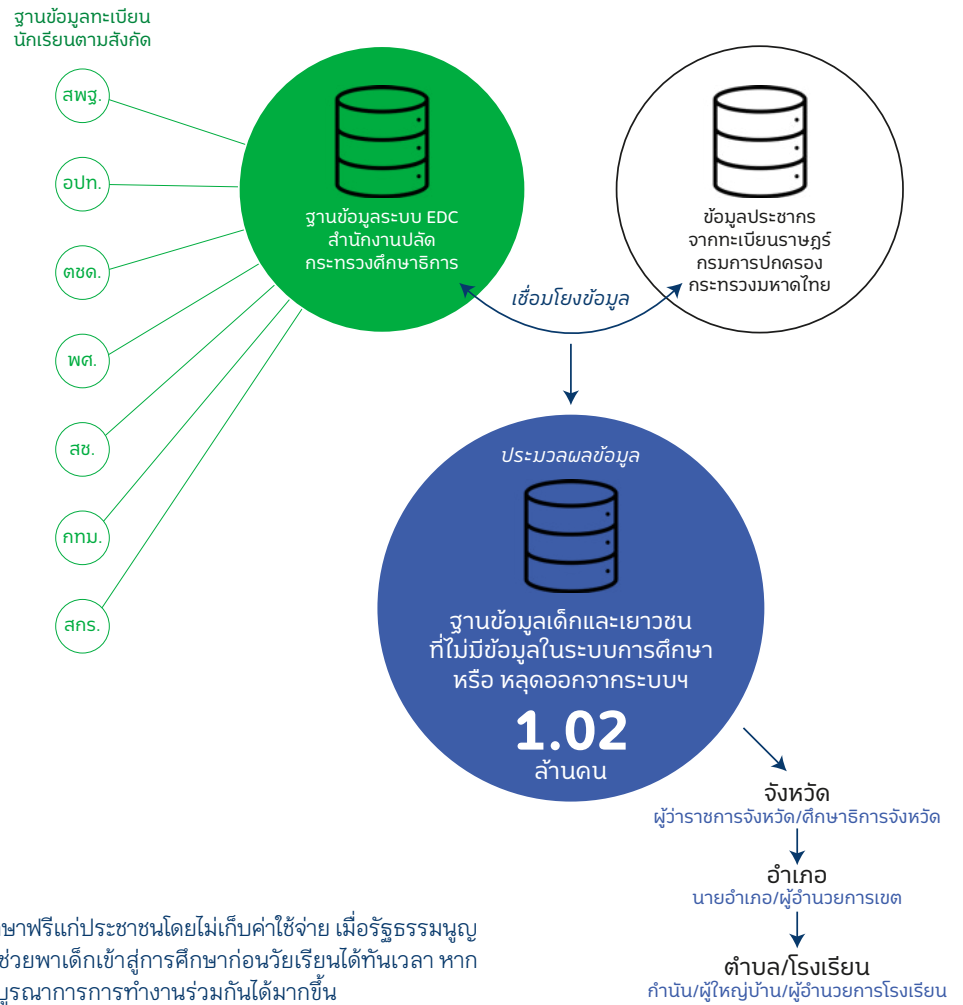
ฐานข้อมูลทะเบียนนักเรียนตามสังกัด

สพฐ.

อปท.

ตชด.

พศ.

สช.

กทม.

สกร.

ฐานข้อมูลระบบ EDC สำนักงานปลัด กระทรวงศึกษาธิการ

ข้อมูลประชากร จากทะเบียนราษฎร์ กรมการปกครอง กระทรวงมหาดไทย

เชื่อมโยงข้อมูล

ประมวลผลข้อมูล

ฐานข้อมูลเด็กและเยาวชน ที่ไม่มีข้อมูลในระบบการศึกษา หรือ หลุดออกจากระบบฯ

1.02

ล้านคน

จังหวัด

ผู้ว่าราชการจังหวัด/ศึกษาธิการจังหวัด

อำเภอ

นายอำเภอ/ผู้อำนวยการเขต

ตำบล/โรงเรียน

กำนัน/ผู้ใหญ่บ้าน/ผู้อำนวยการโรงเรียน

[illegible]ษาฟรีแก่ประชาชนโดยไม่เก็บค่าใช้จ่าย เมื่อรัฐธรรมนูญ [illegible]ช่วยพาเด็กเข้าสู่การศึกษาก่อนวัยเรียนได้ทันเวลา หาก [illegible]บูรณาการการทำงานร่วมกันได้มากขึ้น